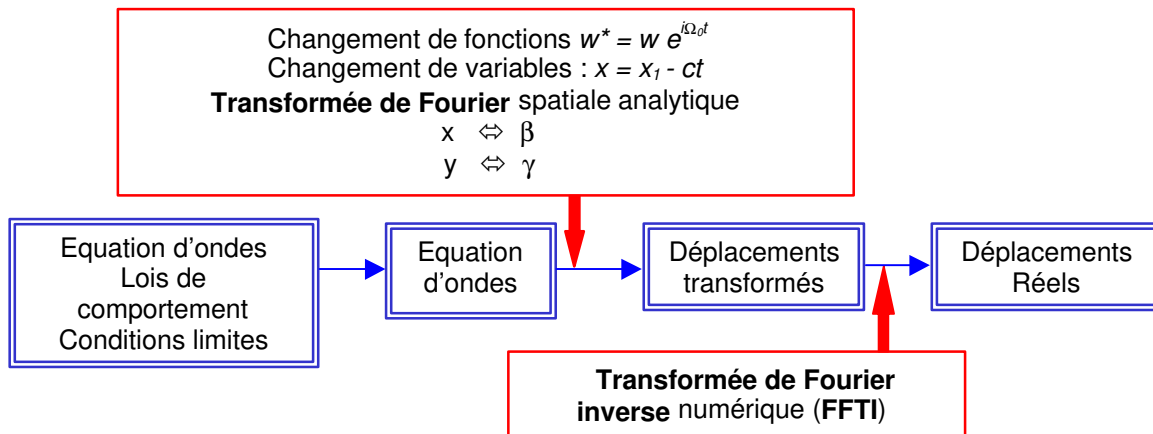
Changement de fonctions $w^* = w\,e^{i\Omega_0 t}$
Changement de variables : $x = x_1 - ct$
**Transformée de Fourier** spatiale analytique
x $\Leftrightarrow$ $\beta$
y $\Leftrightarrow$ $\gamma$

Equation d'ondes
Lois de comportement
Conditions limites

Equation d'ondes

Déplacements transformés

Déplacements Réels

**Transformée de Fourier inverse** numérique (**FFTI**)